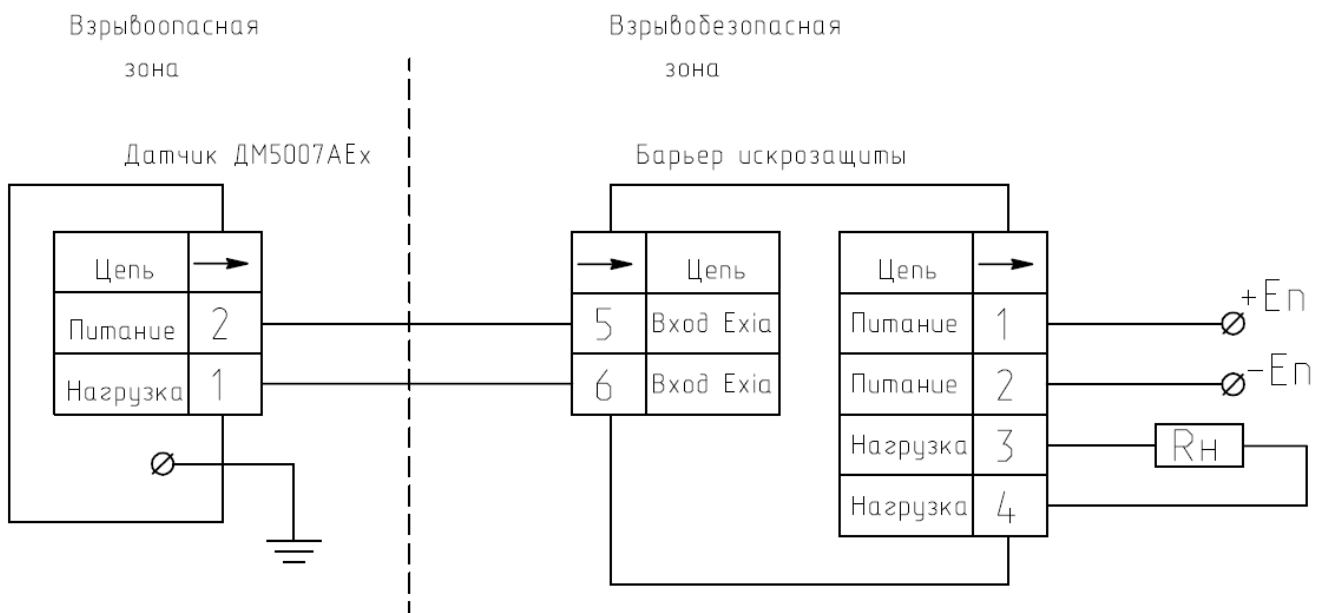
Взрывоопасная зона

Взрывобезопасная зона

Датчик ДМ5007АЕх

| Цепь | → |
|---|---|
| Питание | 2 |
| Нагрузка | 1 |

Барьер искрозащиты

| → | Цепь |
|---|---|
| 5 | Вход Exia |
| 6 | Вход Exia |

| Цепь | → |
|---|---|
| Питание | 1 |
| Питание | 2 |
| Нагрузка | 3 |
| Нагрузка | 4 |

+Еп

−Еп

Rн